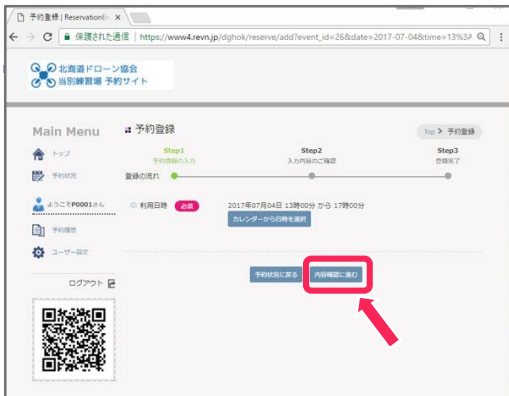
予約登録 | Reservation

保護された通信 | https://www4.revn.jp/dghok/reserve/add?event_id=26&date=2017-07-04&time=13%3A

北海道ドローン協会
当別練習場 予約サイト

Main Menu

トップ

予約状況

ようこそP0001さん

予約履歴

ユーザー設定

ログアウト

予約登録

Top > 予約登録

Step1
予約情報の入力

Step2
入力内容のご確認

Step3
登録完了

登録の流れ

利用日時 必須

2017年07月04日 13時00分 から 17時00分

カレンダーから日時を選択

予約状況に戻る

内容確認に進む